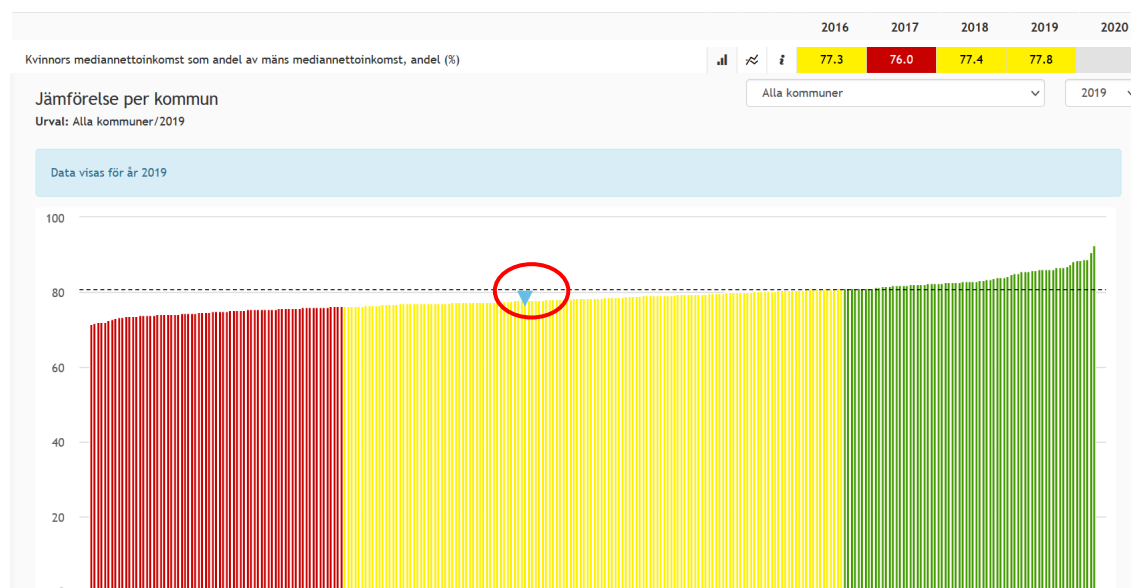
| | 2016 | 2017 | 2018 | 2019 | 2020 |
|---|---|---|---|---|---|
| Kvinnors mediannettoinkomst som andel av mäns mediannettoinkomst, andel (%) | 77.3 | 76.0 | 77.4 | 77.8 | |

Jämförelse per kommun
Urval: Alla kommuner/2019

Alla kommuner
2019

Data visas för år 2019

100
80
60
40
20